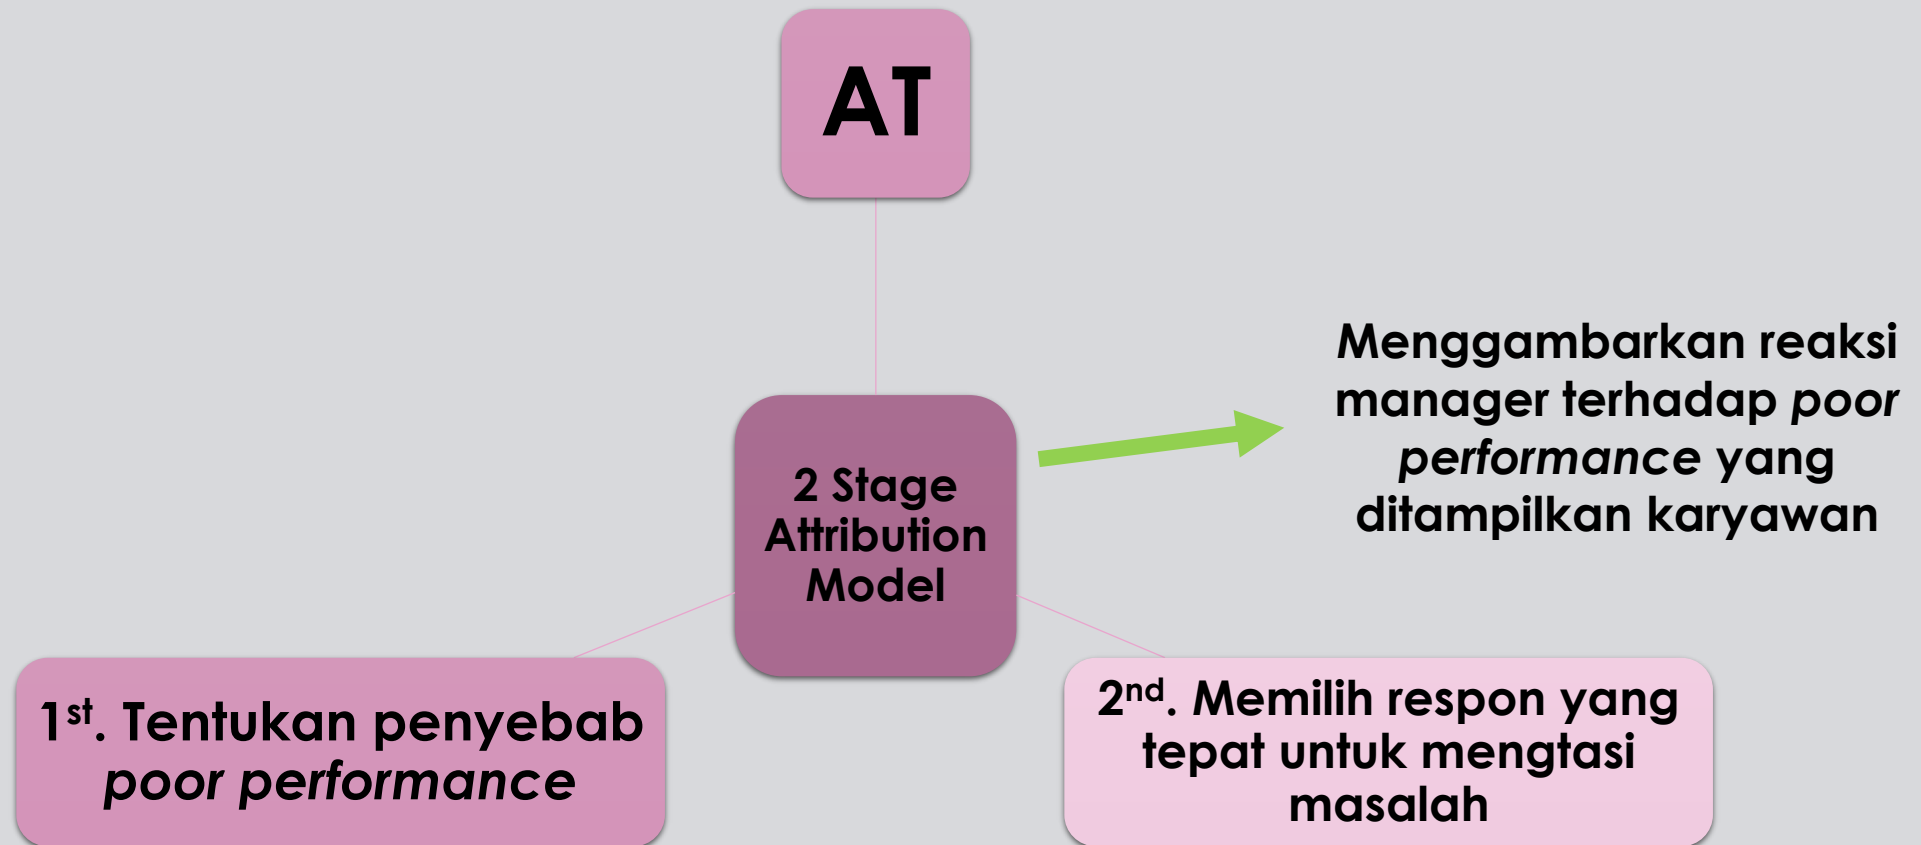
AT

2 Stage Attribution Model

Menggambarkan reaksi manager terhadap *poor performance* yang ditampilkan karyawan

1$^{st}$. Tentukan penyebab *poor performance*

2$^{nd}$. Memilih respon yang tepat untuk mengtasi masalah